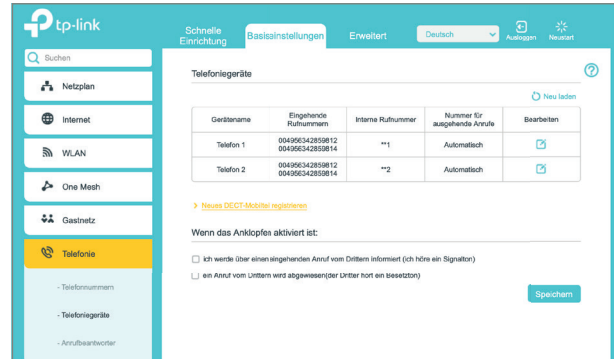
tp-link

Schnelle Einrichtung | Basisinstellungen | Erweitert | Deutsch | Ausloggen | Neustart

Suchen

Netzplan

Internet

WLAN

One Mesh

Gastnetz

Telefonie

- Telefonnummern

- Telefoniegeräte

- Anrufbeantworter

Telefoniegeräte

Neu laden

| Gerätename | Eingehende Rufnummern | Interne Rufnummer | Nummer für ausgehende Anrufe | Bearbeiten |
|---|---|---|---|---|
| Telefon 1 | 004956342859812 004956342859814 | **1 | Automatisch | |
| Telefon 2 | 004956342859812 004956342859814 | **2 | Automatisch | |

> Neues DECT-Mobilteil registrieren

Wenn das Anklopfen aktiviert ist:

ich werde über einen eingehenden Anruf vom Drittem informiert (ich höre ein Signalton)

ein Anruf vom Drittem wird abgewiesen(der Dritter hort ein Besetzton)

Speichern